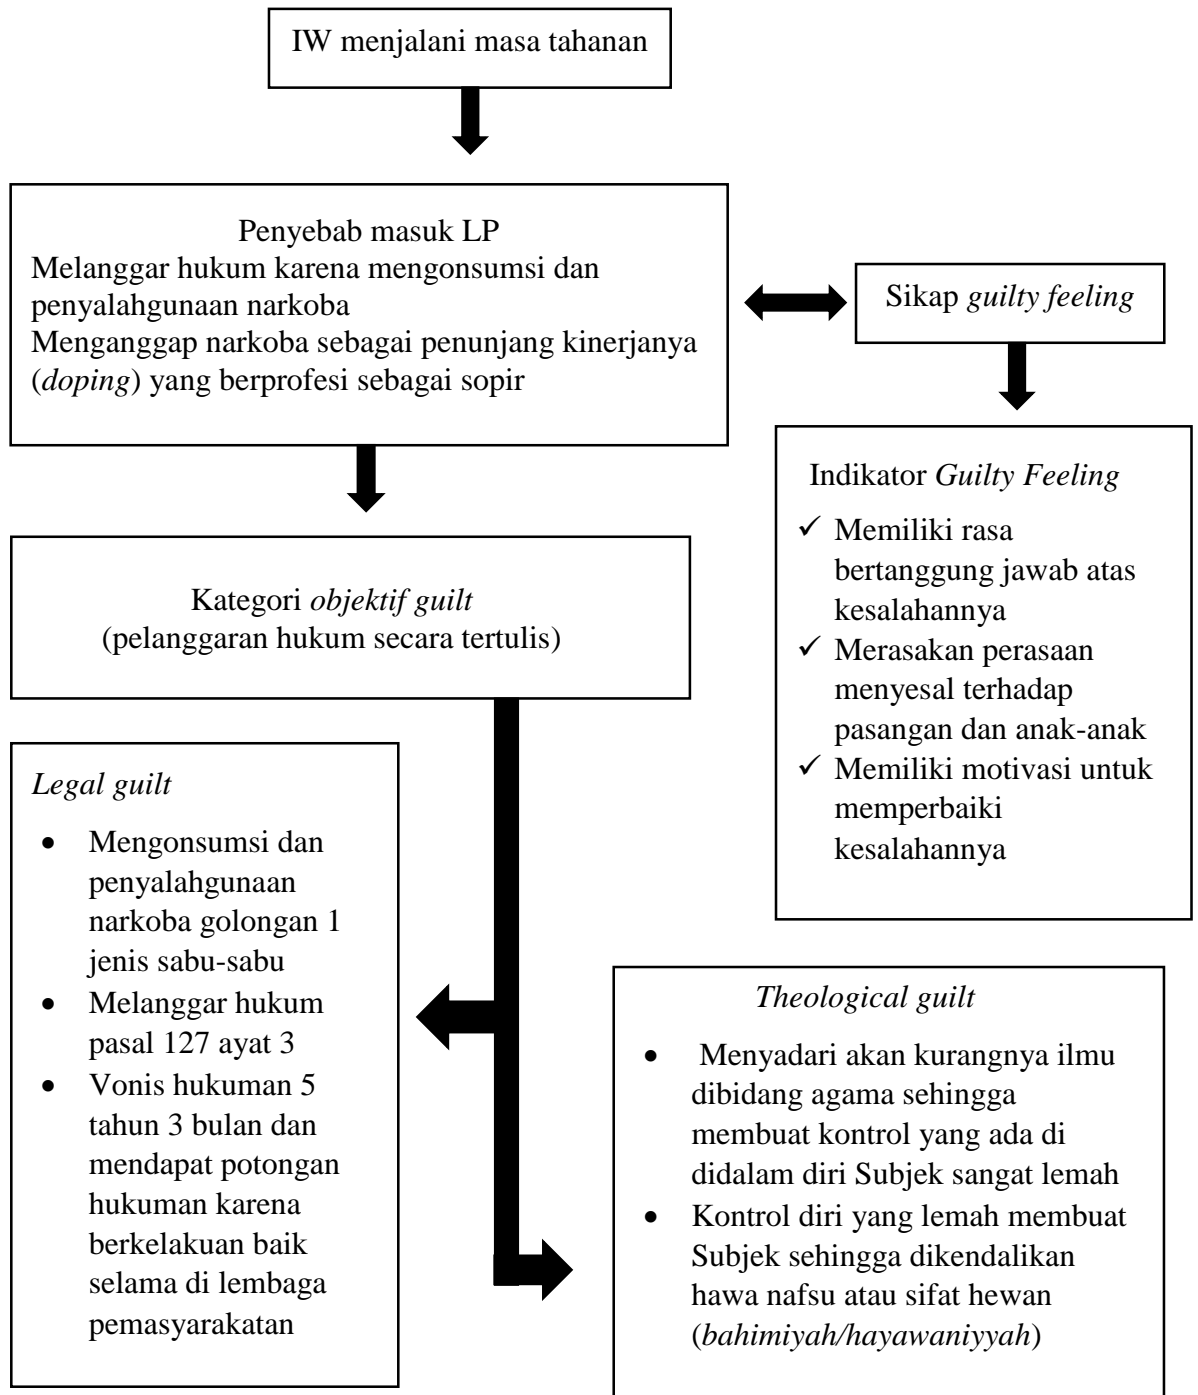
IW menjalani masa tahanan

Penyebab masuk LP
Melanggar hukum karena mengonsumsi dan penyalahgunaan narkoba
Menganggap narkoba sebagai penunjang kinerjanya (*doping*) yang berprofesi sebagai sopir

Sikap *guilty feeling*

Indikator *Guilty Feeling*
✓ Memiliki rasa bertanggung jawab atas kesalahannya
✓ Merasakan perasaan menyesal terhadap pasangan dan anak-anak
✓ Memiliki motivasi untuk memperbaiki kesalahannya

Kategori *objektif guilt*
(pelanggaran hukum secara tertulis)

*Legal guilt*
• Mengonsumsi dan penyalahgunaan narkoba golongan 1 jenis sabu-sabu
• Melanggar hukum pasal 127 ayat 3
• Vonis hukuman 5 tahun 3 bulan dan mendapat potongan hukuman karena berkelakuan baik selama di lembaga pemasyarakatan

*Theological guilt*
• Menyadari akan kurangnya ilmu dibidang agama sehingga membuat kontrol yang ada di didalam diri Subjek sangat lemah
• Kontrol diri yang lemah membuat Subjek sehingga dikendalikan hawa nafsu atau sifat hewan (*bahimiyah/hayawaniyyah*)